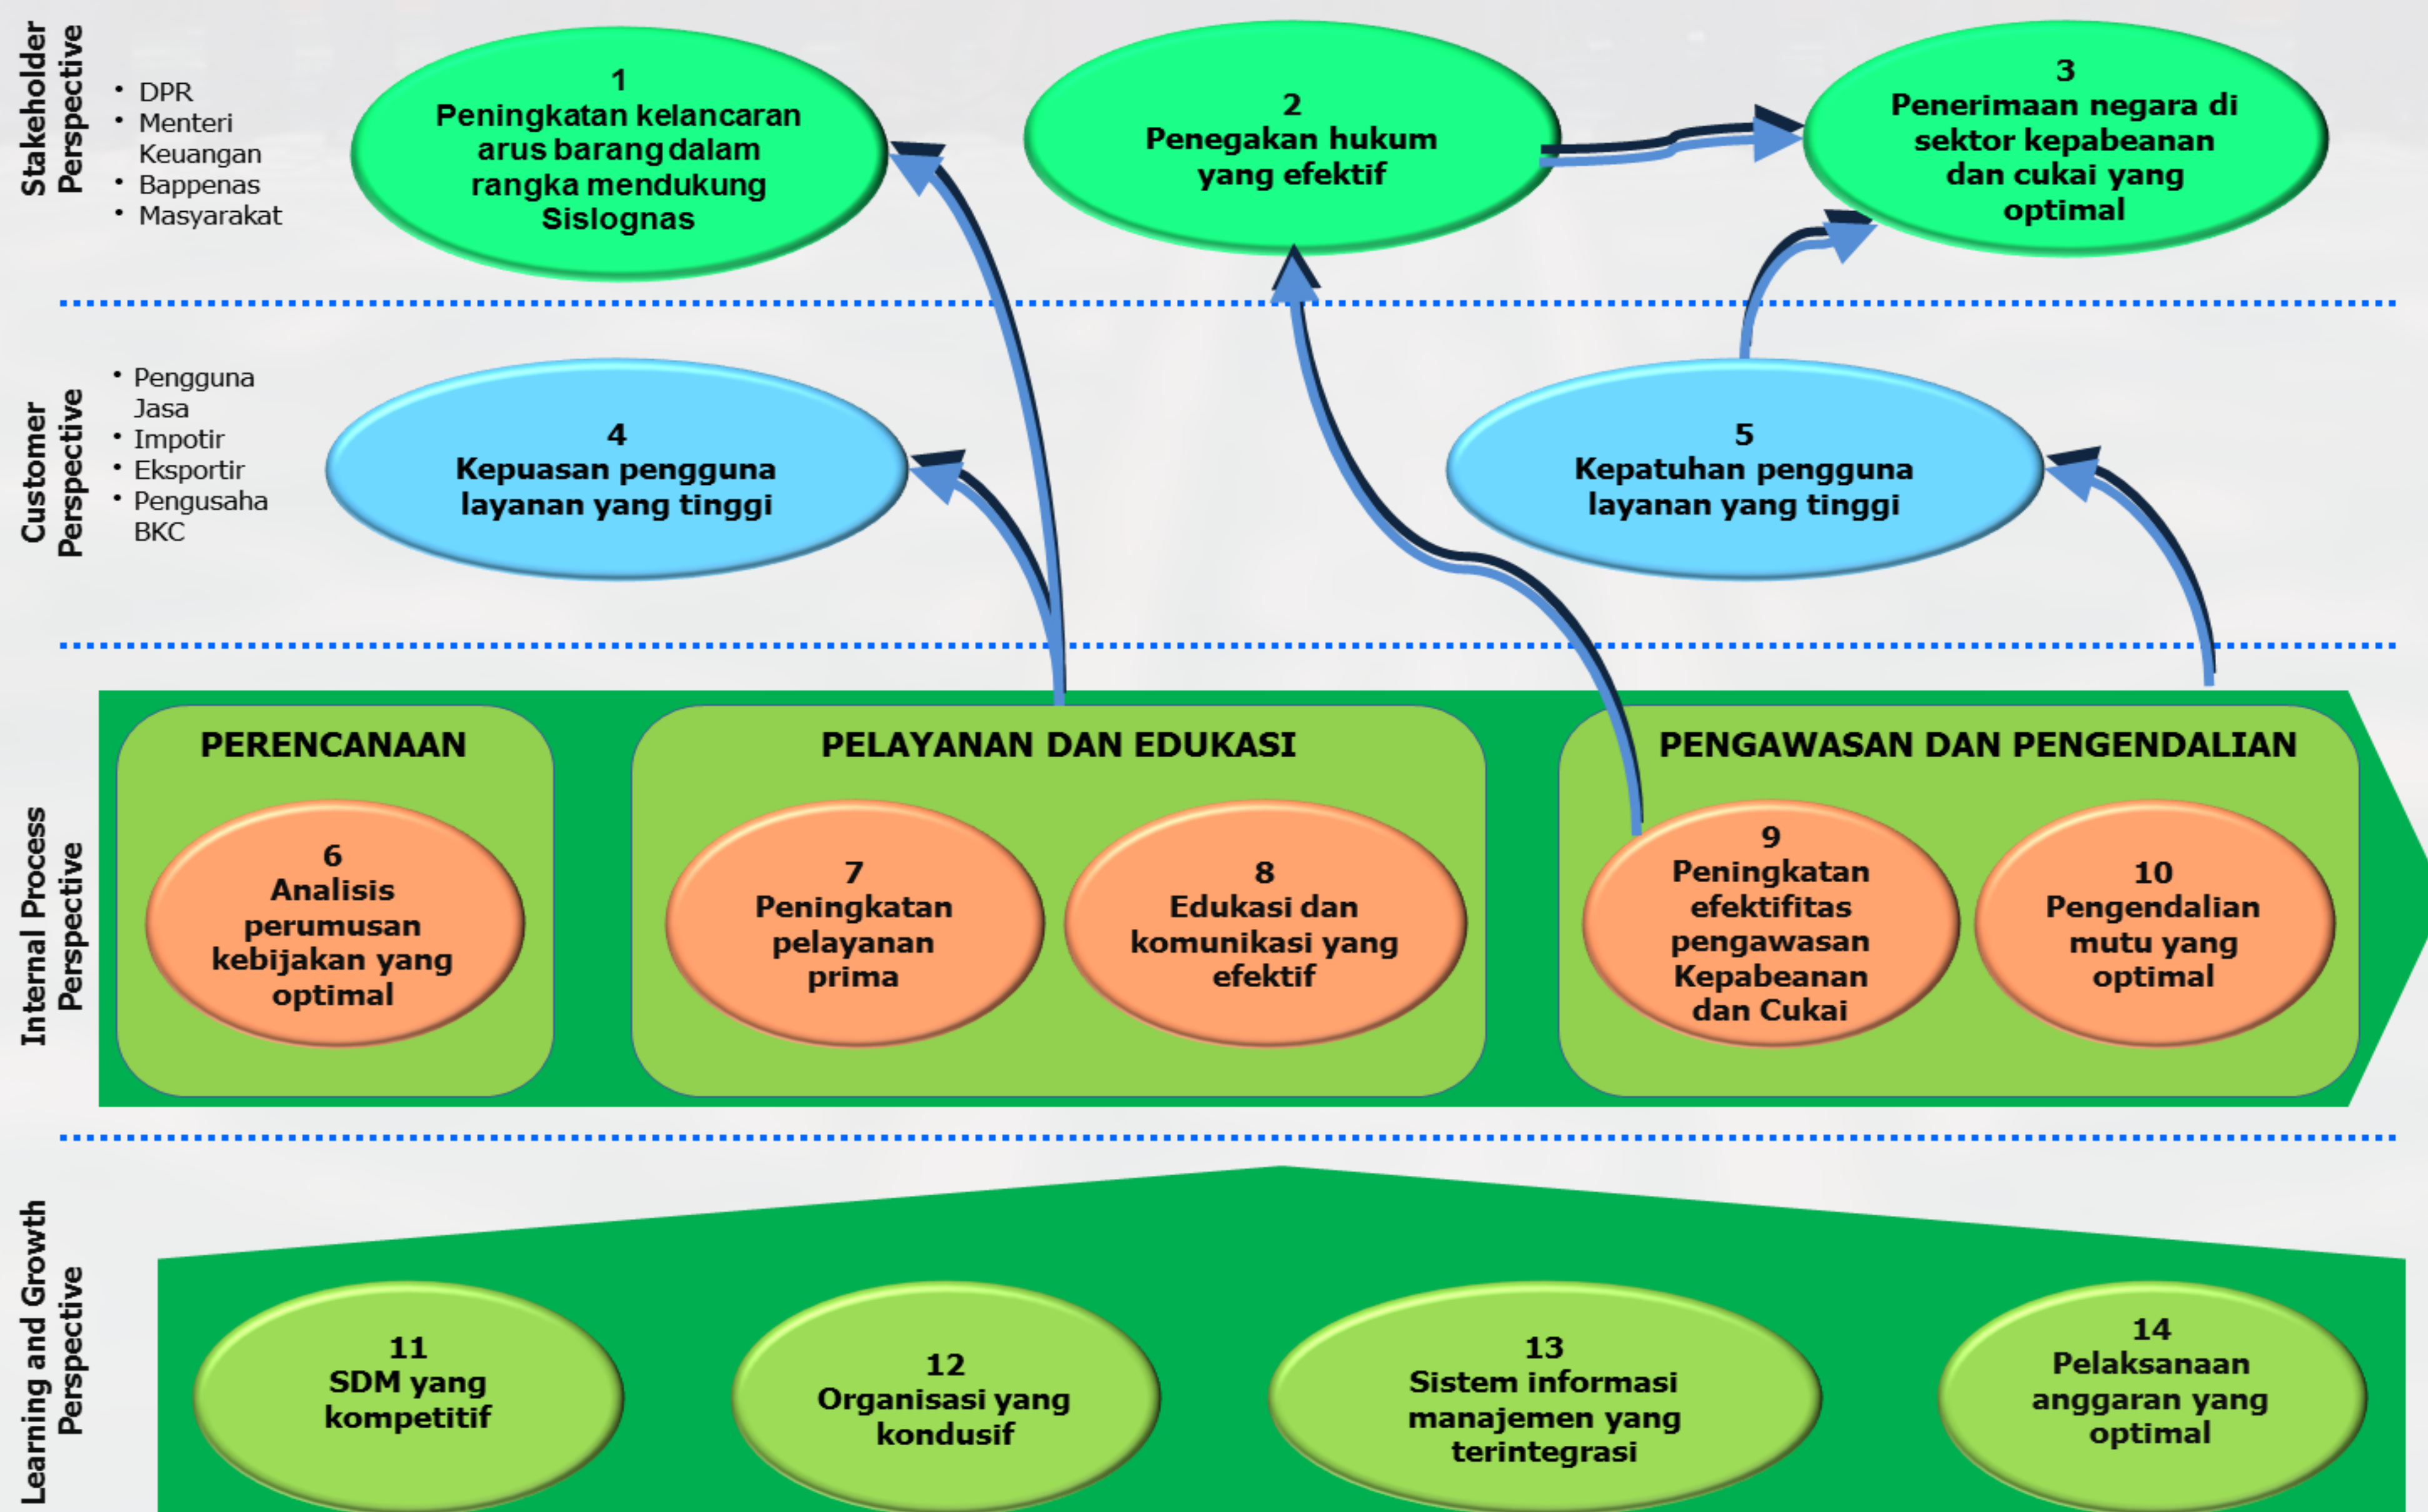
Stakeholder Perspective

• DPR
• Menteri Keuangan
• Bappenas
• Masyarakat

1
Peningkatan kelancaran arus barang dalam rangka mendukung Sislognas

2
Penegakan hukum yang efektif

3
Penerimaan negara di sektor kepabeanan dan cukai yang optimal

Customer Perspective

• Pengguna Jasa
• Impotir
• Eksportir
• Pengusaha BKC

4
Kepuasan pengguna layanan yang tinggi

5
Kepatuhan pengguna layanan yang tinggi

Internal Process Perspective

PERENCANAAN

6
Analisis perumusan kebijakan yang optimal

PELAYANAN DAN EDUKASI

7
Peningkatan pelayanan prima

8
Edukasi dan komunikasi yang efektif

PENGAWASAN DAN PENGENDALIAN

9
Peningkatan efektifitas pengawasan Kepabeanan dan Cukai

10
Pengendalian mutu yang optimal

Learning and Growth Perspective

11
SDM yang kompetitif

12
Organisasi yang kondusif

13
Sistem informasi manajemen yang terintegrasi

14
Pelaksanaan anggaran yang optimal